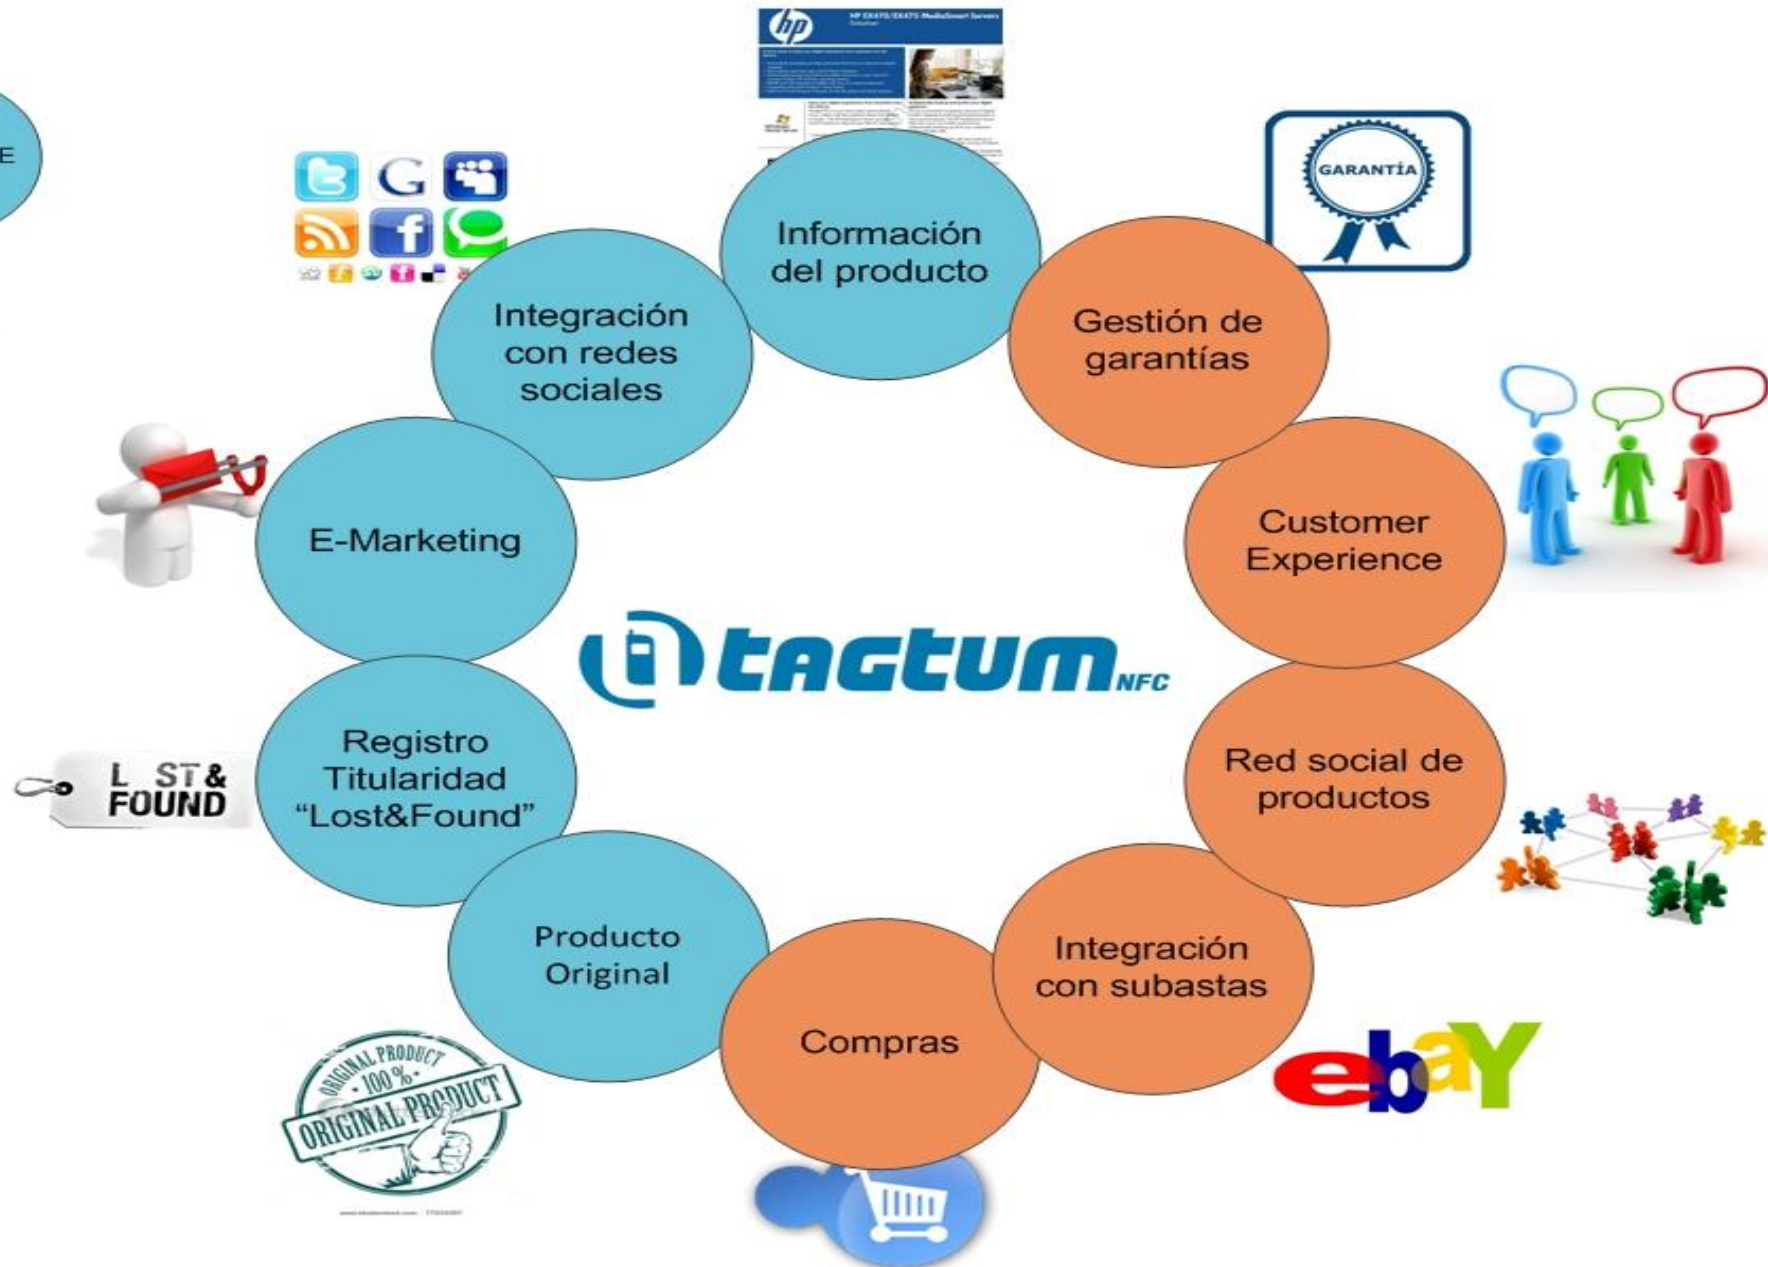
E

hp HP EX470/EX475 MediaSmart Servers

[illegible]

GARANTÍA

Información del producto

Gestión de garantías

Integración con redes sociales

Customer Experience

E-Marketing

tagtum NFC

Red social de productos

Registro Titularidad "Lost&Found"

L ST & FOUND

Producto Original

Integración con subastas

Compras

ebay

ORIGINAL PRODUCT 100% ORIGINAL PRODUCT